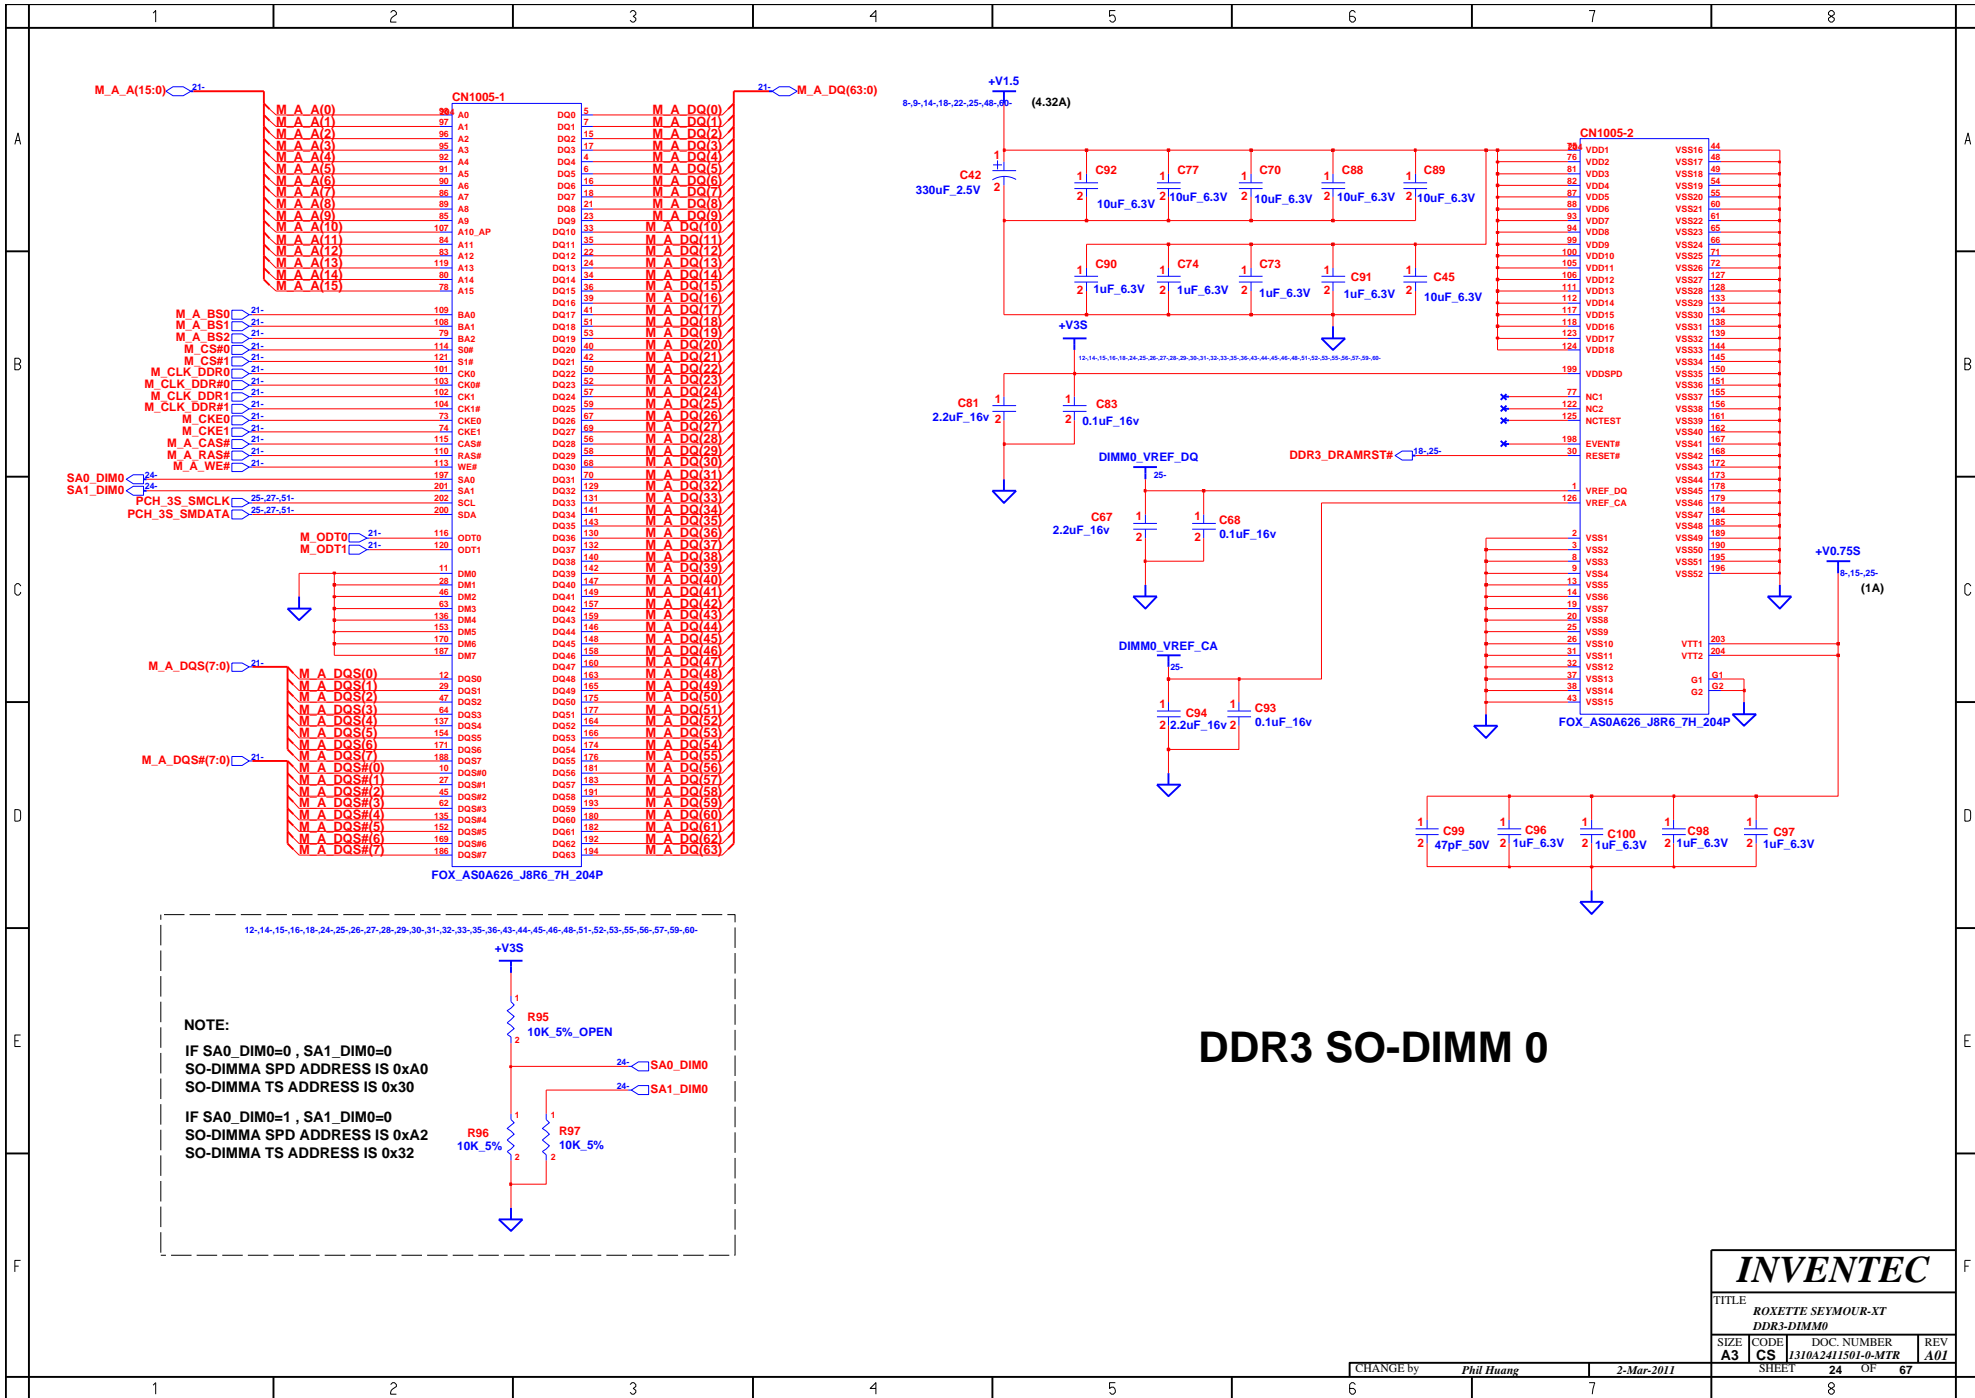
1 2 3 4 5 6 7 8

A B C D E F

M_A_A(15:0) 21-
CN1005-1
M_A_A(0) 98 A0
M_A_A(1) 97 A1
M_A_A(2) 96 A2
M_A_A(3) 95 A3
M_A_A(4) 92 A4
M_A_A(5) 91 A5
M_A_A(6) 90 A6
M_A_A(7) 86 A7
M_A_A(8) 89 A8
M_A_A(9) 85 A9
M_A_A(10) 107 A10_AP
M_A_A(11) 84 A11
M_A_A(12) 83 A12
M_A_A(13) 119 A13
M_A_A(14) 80 A14
M_A_A(15) 78 A15

M_A_BS0 21- 109 BA0
M_A_BS1 21- 108 BA1
M_A_BS2 21- 79 BA2
M_CS#0 21- 114 S0#
M_CS#1 21- 121 S1#
M_CLK_DDR0 21- 101 CK0
M_CLK_DDR#0 21- 103 CK0#
M_CLK_DDR1 21- 102 CK1
M_CLK_DDR#1 21- 104 CK1#
M_CKE0 21- 73 CKE0
M_CKE1 21- 74 CKE1
M_A_CAS# 21- 115 CAS#
M_A_RAS# 21- 110 RAS#
M_A_WE# 21- 113 WE#
SA0_DIM0 24- 197 SA0
SA1_DIM0 24- 201 SA1
PCH_3S_SMCLK 25-,27-,51- 202 SCL
PCH_3S_SMDATA 25-,27-,51- 200 SDA
M_ODT0 21- 116 ODT0
M_ODT1 21- 120 ODT1

11 DM0
28 DM1
46 DM2
63 DM3
136 DM4
153 DM5
170 DM6
187 DM7

M_A_DQS(7:0) 21-
M_A_DQS(0) 12 DQS0
M_A_DQS(1) 29 DQS1
M_A_DQS(2) 47 DQS2
M_A_DQS(3) 64 DQS3
M_A_DQS(4) 137 DQS4
M_A_DQS(5) 154 DQS5
M_A_DQS(6) 171 DQS6
M_A_DQS(7) 188 DQS7
M_A_DQS#(7:0) 21-
M_A_DQS#(0) 10 DQS#0
M_A_DQS#(1) 27 DQS#1
M_A_DQS#(2) 45 DQS#2
M_A_DQS#(3) 62 DQS#3
M_A_DQS#(4) 135 DQS#4
M_A_DQS#(5) 152 DQS#5
M_A_DQS#(6) 169 DQS#6
M_A_DQS#(7) 186 DQS#7

21- M_A_DQ(63:0)
DQ0 5 M_A_DQ(0)
DQ1 7 M_A_DQ(1)
DQ2 15 M_A_DQ(2)
DQ3 17 M_A_DQ(3)
DQ4 4 M_A_DQ(4)
DQ5 6 M_A_DQ(5)
DQ6 16 M_A_DQ(6)
DQ7 18 M_A_DQ(7)
DQ8 21 M_A_DQ(8)
DQ9 23 M_A_DQ(9)
DQ10 33 M_A_DQ(10)
DQ11 35 M_A_DQ(11)
DQ12 22 M_A_DQ(12)
DQ13 24 M_A_DQ(13)
DQ14 34 M_A_DQ(14)
DQ15 36 M_A_DQ(15)
DQ16 39 M_A_DQ(16)
DQ17 41 M_A_DQ(17)
DQ18 51 M_A_DQ(18)
DQ19 53 M_A_DQ(19)
DQ20 40 M_A_DQ(20)
DQ21 42 M_A_DQ(21)
DQ22 50 M_A_DQ(22)
DQ23 52 M_A_DQ(23)
DQ24 57 M_A_DQ(24)
DQ25 59 M_A_DQ(25)
DQ26 67 M_A_DQ(26)
DQ27 69 M_A_DQ(27)
DQ28 56 M_A_DQ(28)
DQ29 58 M_A_DQ(29)
DQ30 68 M_A_DQ(30)
DQ31 70 M_A_DQ(31)
DQ32 129 M_A_DQ(32)
DQ33 131 M_A_DQ(33)
DQ34 141 M_A_DQ(34)
DQ35 143 M_A_DQ(35)
DQ36 130 M_A_DQ(36)
DQ37 132 M_A_DQ(37)
DQ38 140 M_A_DQ(38)
DQ39 142 M_A_DQ(39)
DQ40 147 M_A_DQ(40)
DQ41 149 M_A_DQ(41)
DQ42 157 M_A_DQ(42)
DQ43 159 M_A_DQ(43)
DQ44 146 M_A_DQ(44)
DQ45 148 M_A_DQ(45)
DQ46 158 M_A_DQ(46)
DQ47 160 M_A_DQ(47)
DQ48 163 M_A_DQ(48)
DQ49 165 M_A_DQ(49)
DQ50 175 M_A_DQ(50)
DQ51 177 M_A_DQ(51)
DQ52 164 M_A_DQ(52)
DQ53 166 M_A_DQ(53)
DQ54 174 M_A_DQ(54)
DQ55 176 M_A_DQ(55)
DQ56 181 M_A_DQ(56)
DQ57 183 M_A_DQ(57)
DQ58 191 M_A_DQ(58)
DQ59 193 M_A_DQ(59)
DQ60 180 M_A_DQ(60)
DQ61 182 M_A_DQ(61)
DQ62 192 M_A_DQ(62)
DQ63 194 M_A_DQ(63)
FOX_AS0A626_J8R6_7H_204P

+V1.5
8-,9-,14-,18-,22-,25-,48-,60- (4.32A)
C42 330uF_2.5V
C92 10uF_6.3V
C77 10uF_6.3V
C70 10uF_6.3V
C88 10uF_6.3V
C89 10uF_6.3V
C90 1uF_6.3V
C74 1uF_6.3V
C73 1uF_6.3V
C91 1uF_6.3V
C45 10uF_6.3V
+V3S
12-,14-,15-,16-,18-,24-,25-,26-,27-,28-,29-,30-,31-,32-,33-,35-,36-,43-,44-,45-,46-,48-,51-,52-,53-,55-,56-,57-,59-,60-
C81 2.2uF_16v
C83 0.1uF_16v
DIMM0_VREF_DQ 25-
C67 2.2uF_16v
C68 0.1uF_16v
DIMM0_VREF_CA 25-
C94 2.2uF_16v
C93 0.1uF_16v
DDR3_DRAMRST# 18-,25-

CN1005-2
75 VDD1
76 VDD2
81 VDD3
82 VDD4
87 VDD5
88 VDD6
93 VDD7
94 VDD8
99 VDD9
100 VDD10
105 VDD11
106 VDD12
111 VDD13
112 VDD14
117 VDD15
118 VDD16
123 VDD17
124 VDD18
199 VDDSPD
77 NC1
122 NC2
125 NCTEST
198 EVENT#
30 RESET#
1 VREF_DQ
126 VREF_CA
2 VSS1
3 VSS2
8 VSS3
9 VSS4
13 VSS5
14 VSS6
19 VSS7
20 VSS8
25 VSS9
26 VSS10
31 VSS11
32 VSS12
37 VSS13
38 VSS14
43 VSS15
VSS16 44
VSS17 48
VSS18 49
VSS19 54
VSS20 55
VSS21 60
VSS22 61
VSS23 65
VSS24 66
VSS25 71
VSS26 72
VSS27 127
VSS28 128
VSS29 133
VSS30 134
VSS31 138
VSS32 139
VSS33 144
VSS34 145
VSS35 150
VSS36 151
VSS37 155
VSS38 156
VSS39 161
VSS40 162
VSS41 167
VSS42 168
VSS43 172
VSS44 173
VSS45 178
VSS46 179
VSS47 184
VSS48 185
VSS49 189
VSS50 190
VSS51 195
VSS52 196
VTT1 203
VTT2 204
G1 G1
G2 G2
FOX_AS0A626_J8R6_7H_204P

+V0.75S
8-,15-,25-
(1A)
C99 47pF_50V
C96 1uF_6.3V
C100 1uF_6.3V
C98 1uF_6.3V
C97 1uF_6.3V

12-,14-,15-,16-,18-,24-,25-,26-,27-,28-,29-,30-,31-,32-,33-,35-,36-,43-,44-,45-,46-,48-,51-,52-,53-,55-,56-,57-,59-,60-
+V3S
R95 10K_5%_OPEN
24- SA0_DIM0
24- SA1_DIM0
R96 10K_5%
R97 10K_5%

NOTE:

IF SA0_DIM0=0 , SA1_DIM0=0
SO-DIMMA SPD ADDRESS IS 0xA0
SO-DIMMA TS ADDRESS IS 0x30

IF SA0_DIM0=1 , SA1_DIM0=0
SO-DIMMA SPD ADDRESS IS 0xA2
SO-DIMMA TS ADDRESS IS 0x32

DDR3 SO-DIMM 0

INVENTEC
TITLE
ROXETTE SEYMOUR-XT
DDR3-DIMM0
SIZE A3 CODE CS DOC. NUMBER 1310A2411501-0-MTR REV A01
CHANGE by Phil Huang 2-Mar-2011 SHEET 24 OF 67